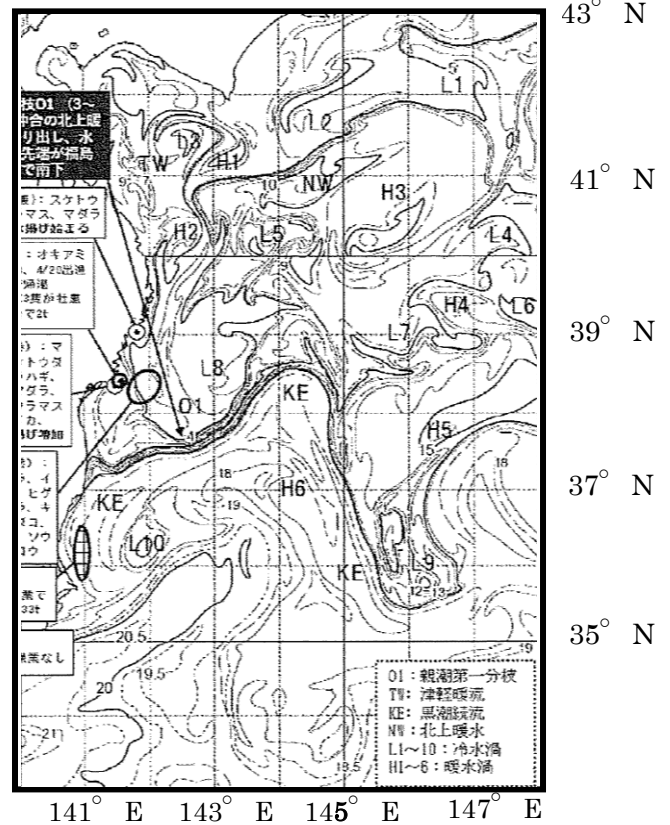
43° N

41° N

39° N

37° N

35° N

141° E 143° E 145° E 147° E

枝O1 (3~ 沖合の北上暖 り出し、水 先端が福島 で南下

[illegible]): スケトウ マス、マダラ 揚げ始まる

: オキアミ 、4/20出漁 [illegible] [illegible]3隻が社業 で2t

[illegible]): マ トウダ ハギ、 アグラ、 ラマス か。 揚げ増加

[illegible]): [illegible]、イ 、ヒゲ 、キ ヌコ、 、ソウ ョウ

業で 33t

操業なし

L1
L2
L3
TW
H1
NW
H3
H2
L5
L4
H4
L6
L7
L8
O1
KE
H5
KE
H6
L10
KE
L9

9
7
10
5
15
18
19
16
12
13
20.5
19.5
20
21
18.5
19

O1：親潮第一分枝
TW：津軽暖流
KE：黒潮続流
NW：北上暖水
L1~10：冷水渦
H1~6：暖水渦